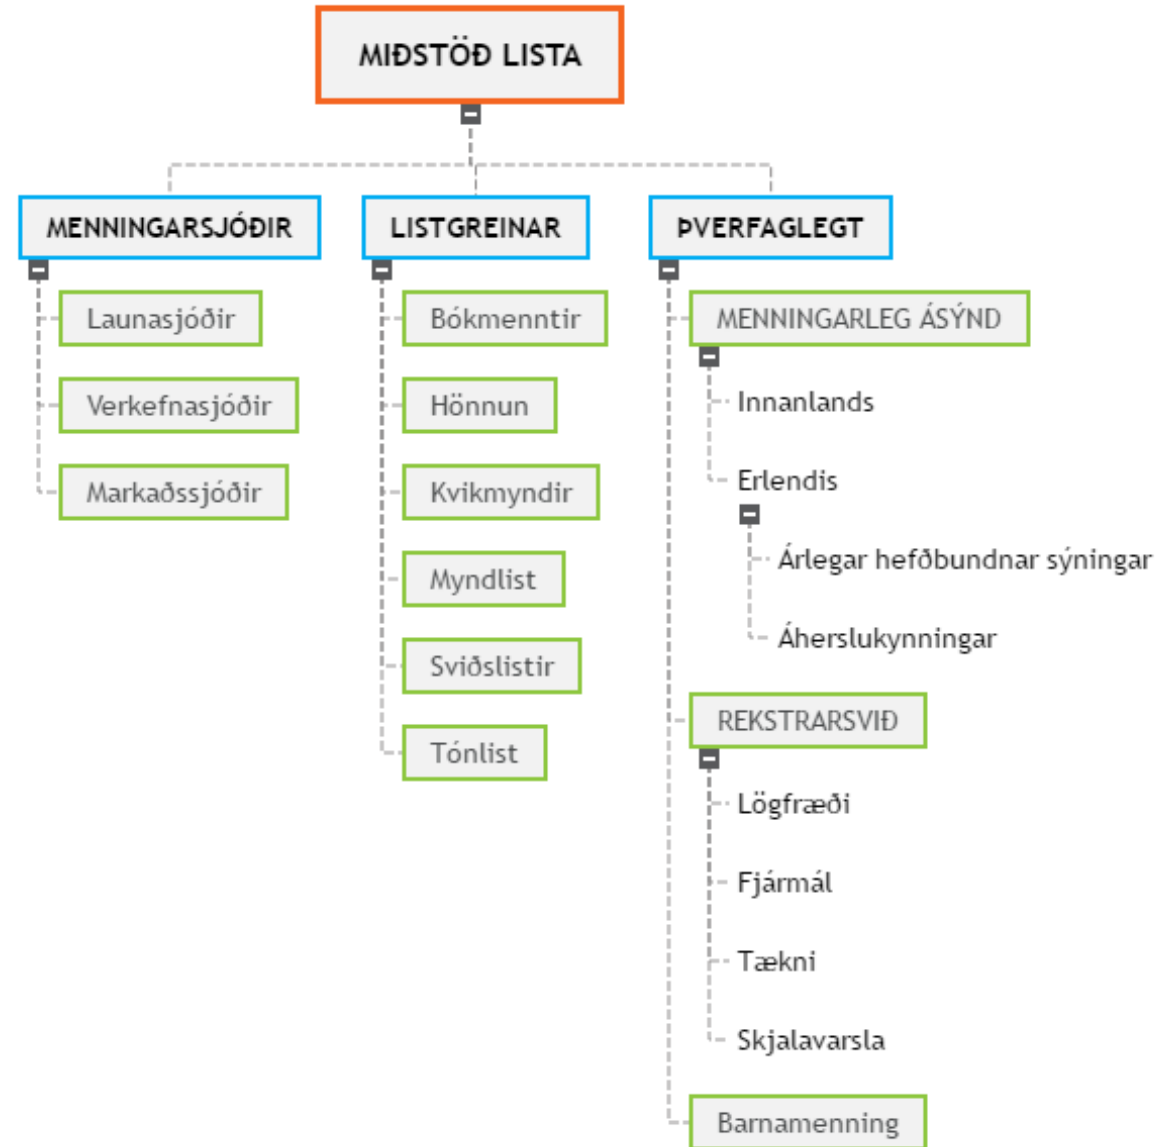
MIÐSTÖÐ LISTA

MENNINGARSJÓÐIR

Launasjóðir

Verkefnasjóðir

Markaðssjóðir

LISTGREINAR

Bókmenntir

Hönnun

Kvikmyndir

Myndlist

Sviðslistir

Tónlist

ÞVERFAGLEGT

MENNINGARLEG ÁSÝND

Innanlands

Erlendis

Árlegar hefðbundnar sýningar

Áherslukynningar

REKSTRARSVIÐ

Lögfræði

Fjármál

Tækni

Skjalavarsla

Barnamenning